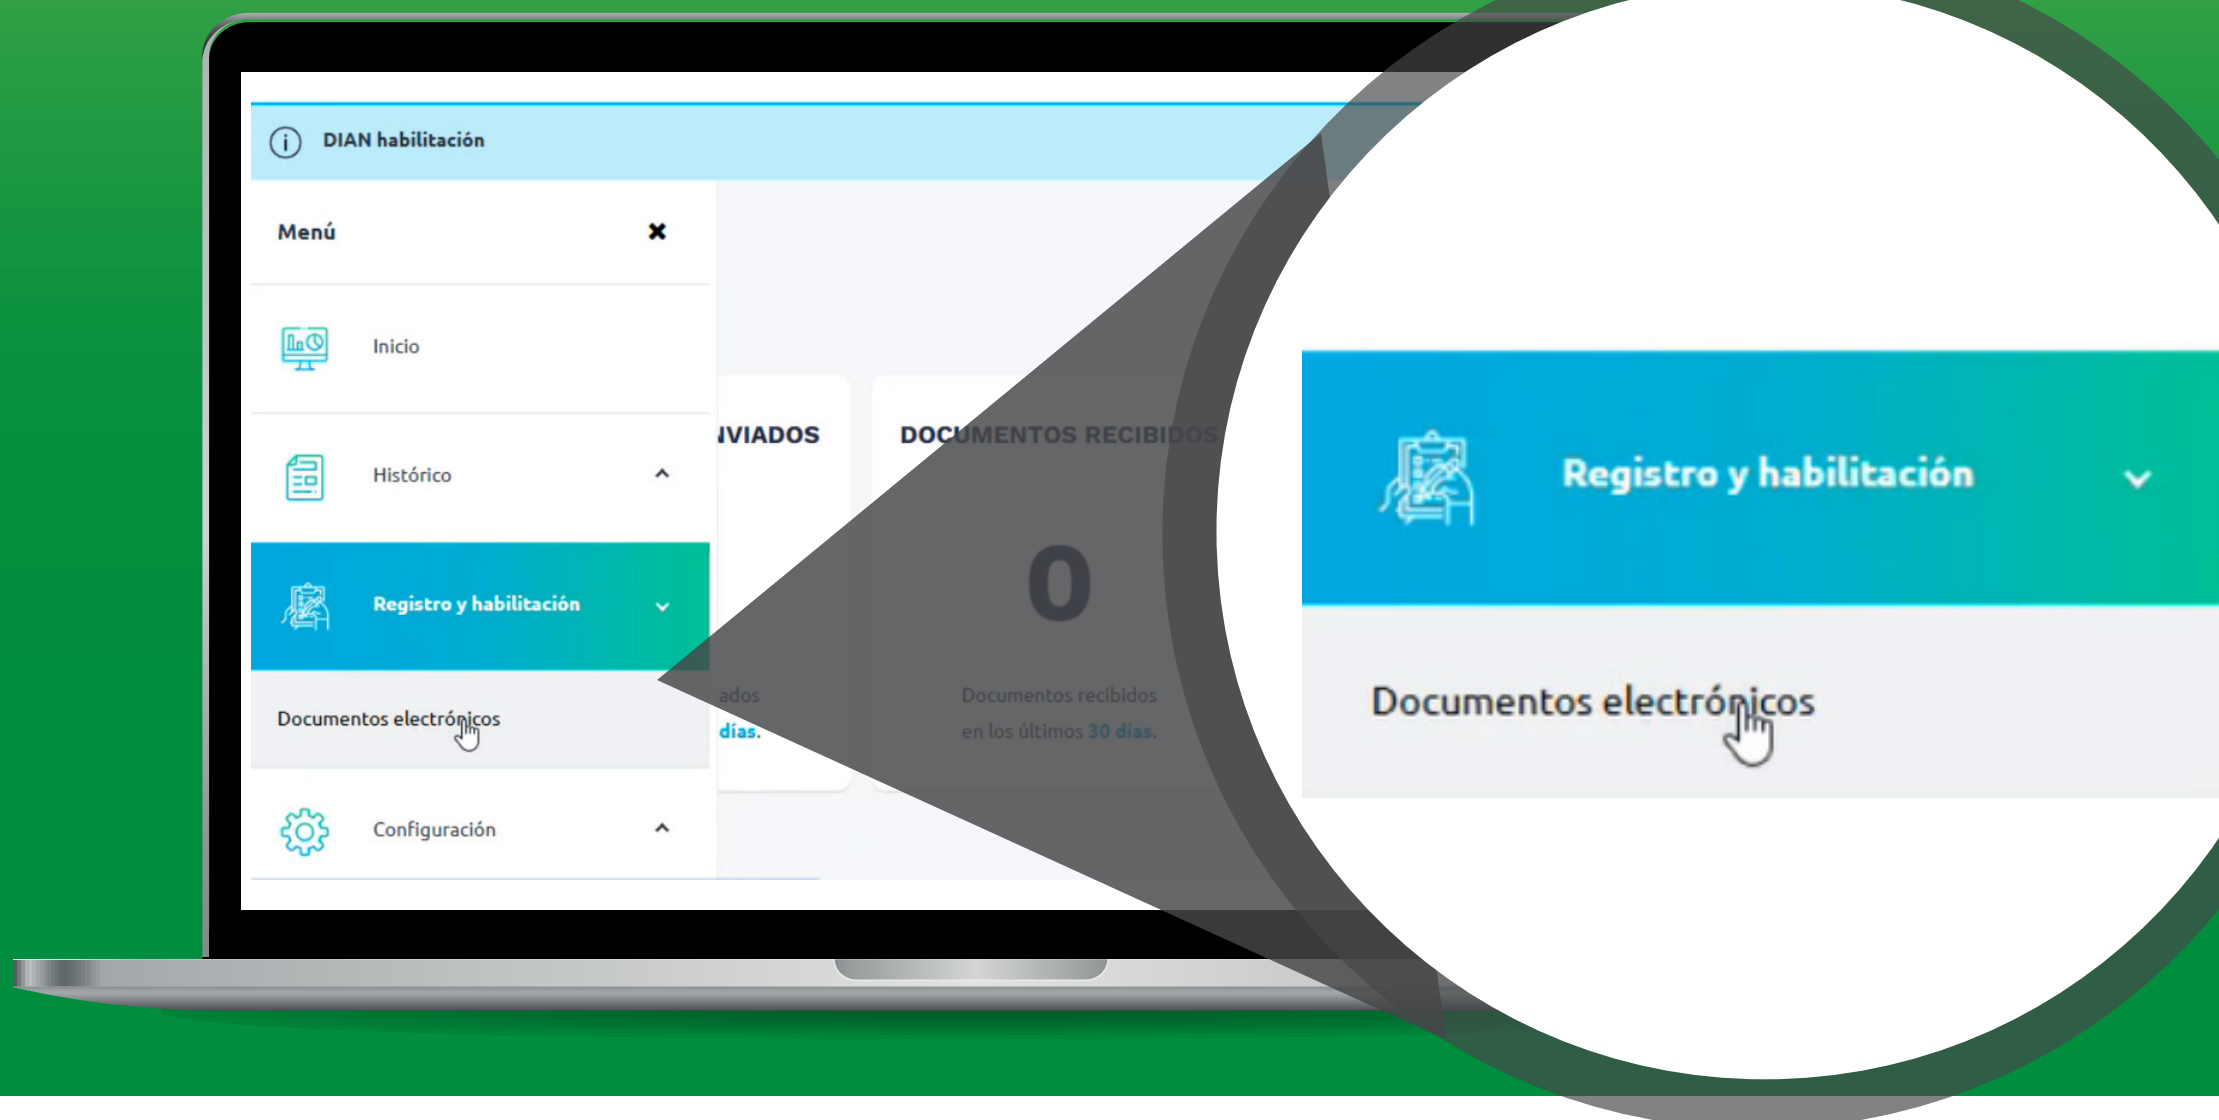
DIAN habilitación

Menú

Inicio

Histórico

Registro y habilitación

Documentos electrónicos

Configuración

NVIADOS

ados
días.

DOCUMENTOS RECIBIDOS

0

Documentos recibidos en los últimos 30 días.

Registro y habilitación

Documentos electrónicos